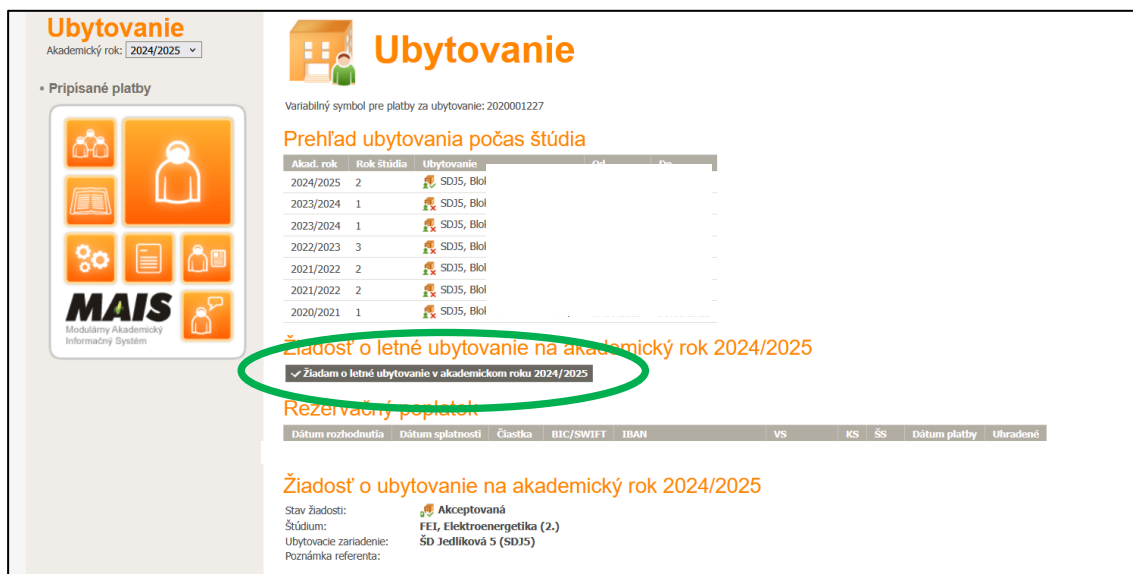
Ubytovanie
Akademický rok: 2024/2025

• Pripísané platby

MAIS
Modulárny Akademický Informačný Systém

Ubytovanie

Variabilný symbol pre platby za ubytovanie: 2020001227

Prehľad ubytovania počas štúdia

| Akad. rok | Rok štúdia | Ubytovanie | Od | Do |
|---|---|---|---|---|
| 2024/2025 | 2 | SDJ5, Blo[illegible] | | |
| 2023/2024 | 1 | SDJ5, Blo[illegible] | | |
| 2023/2024 | 1 | SDJ5, Blo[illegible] | | |
| 2022/2023 | 3 | SDJ5, Blo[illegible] | | |
| 2021/2022 | 2 | SDJ5, Blo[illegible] | | |
| 2021/2022 | 2 | SDJ5, Blo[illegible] | | |
| 2020/2021 | 1 | SDJ5, Blo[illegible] | | |

Žiadosť o letné ubytovanie na akademický rok 2024/2025

✓ Žiadam o letné ubytovanie v akademickom roku 2024/2025

Rezervačný poplatok

| Dátum rozhodnutia | Dátum splatnosti | Čiastka | BIC/SWIFT | IBAN | VS | KS | ŠS | Dátum platby | Uhradené |
|---|---|---|---|---|---|---|---|---|---|

Žiadosť o ubytovanie na akademický rok 2024/2025

Stav žiadosti: Akceptovaná
Štúdium: FEI, Elektroenergetika (2.)
Ubytovacie zariadenie: ŠD Jedlíková 5 (SDJ5)
Poznámka referenta: